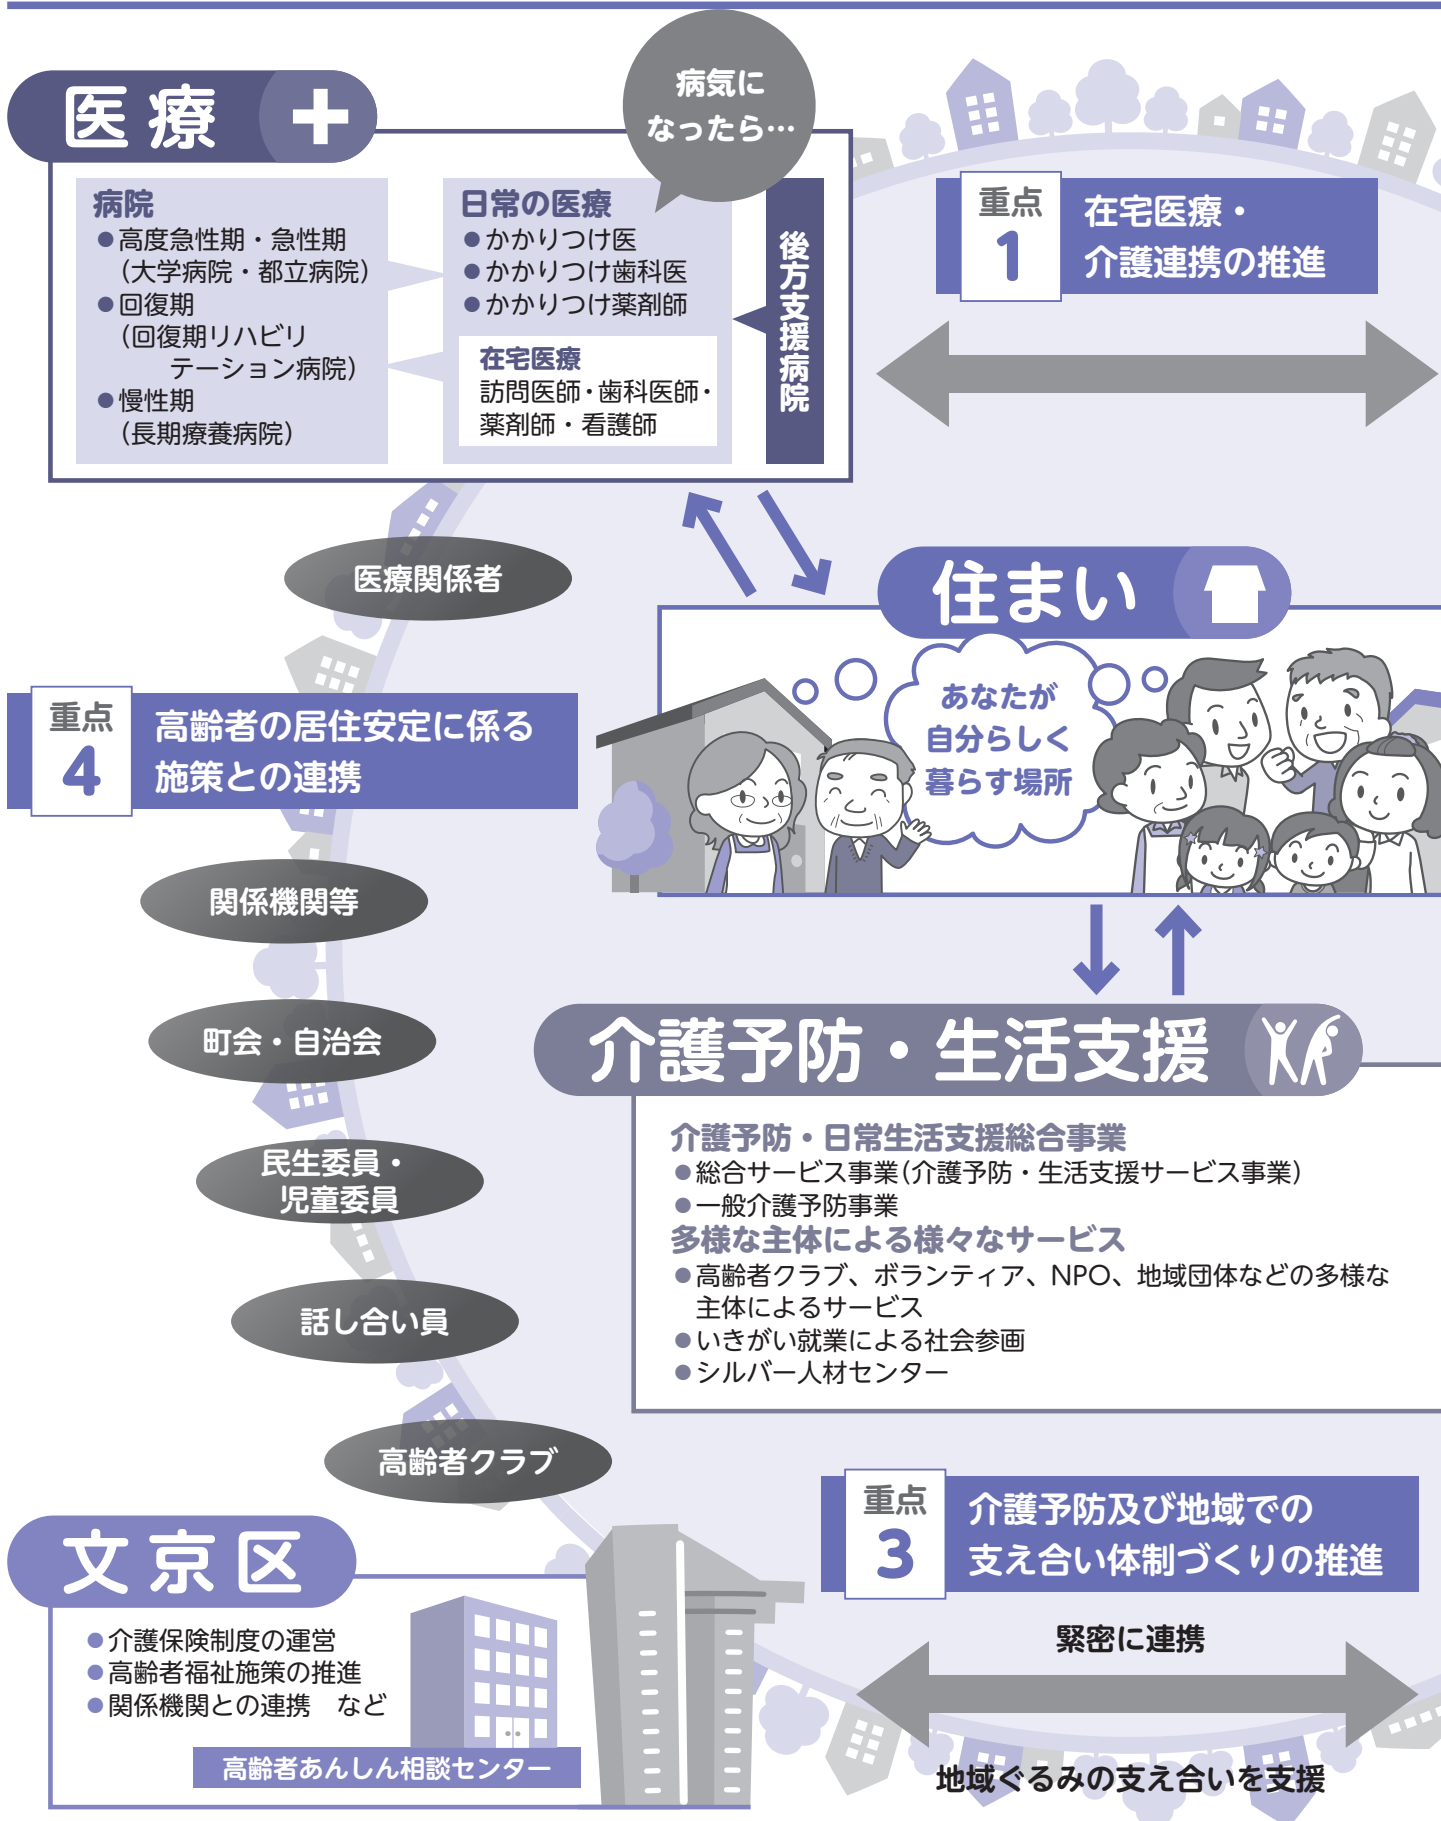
医療

病気になったら…

病院
●高度急性期・急性期（大学病院・都立病院）
●回復期（回復期リハビリテーション病院）
●慢性期（長期療養病院）

日常の医療
●かかりつけ医
●かかりつけ歯科医
●かかりつけ薬剤師

在宅医療
訪問医師・歯科医師・薬剤師・看護師

後方支援病院

重点 1 在宅医療・介護連携の推進

医療関係者

住まい

重点 4 高齢者の居住安定に係る施策との連携

あなたが自分らしく暮らす場所

関係機関等

町会・自治会

民生委員・児童委員

話し合い員

高齢者クラブ

介護予防・生活支援

介護予防・日常生活支援総合事業
●総合サービス事業（介護予防・生活支援サービス事業）
●一般介護予防事業
多様な主体による様々なサービス
●高齢者クラブ、ボランティア、NPO、地域団体などの多様な主体によるサービス
●いきがい就業による社会参画
●シルバー人材センター

重点 3 介護予防及び地域での支え合い体制づくりの推進

文京区
●介護保険制度の運営
●高齢者福祉施策の推進
●関係機関との連携　など

高齢者あんしん相談センター

緊密に連携

地域ぐるみの支え合いを支援